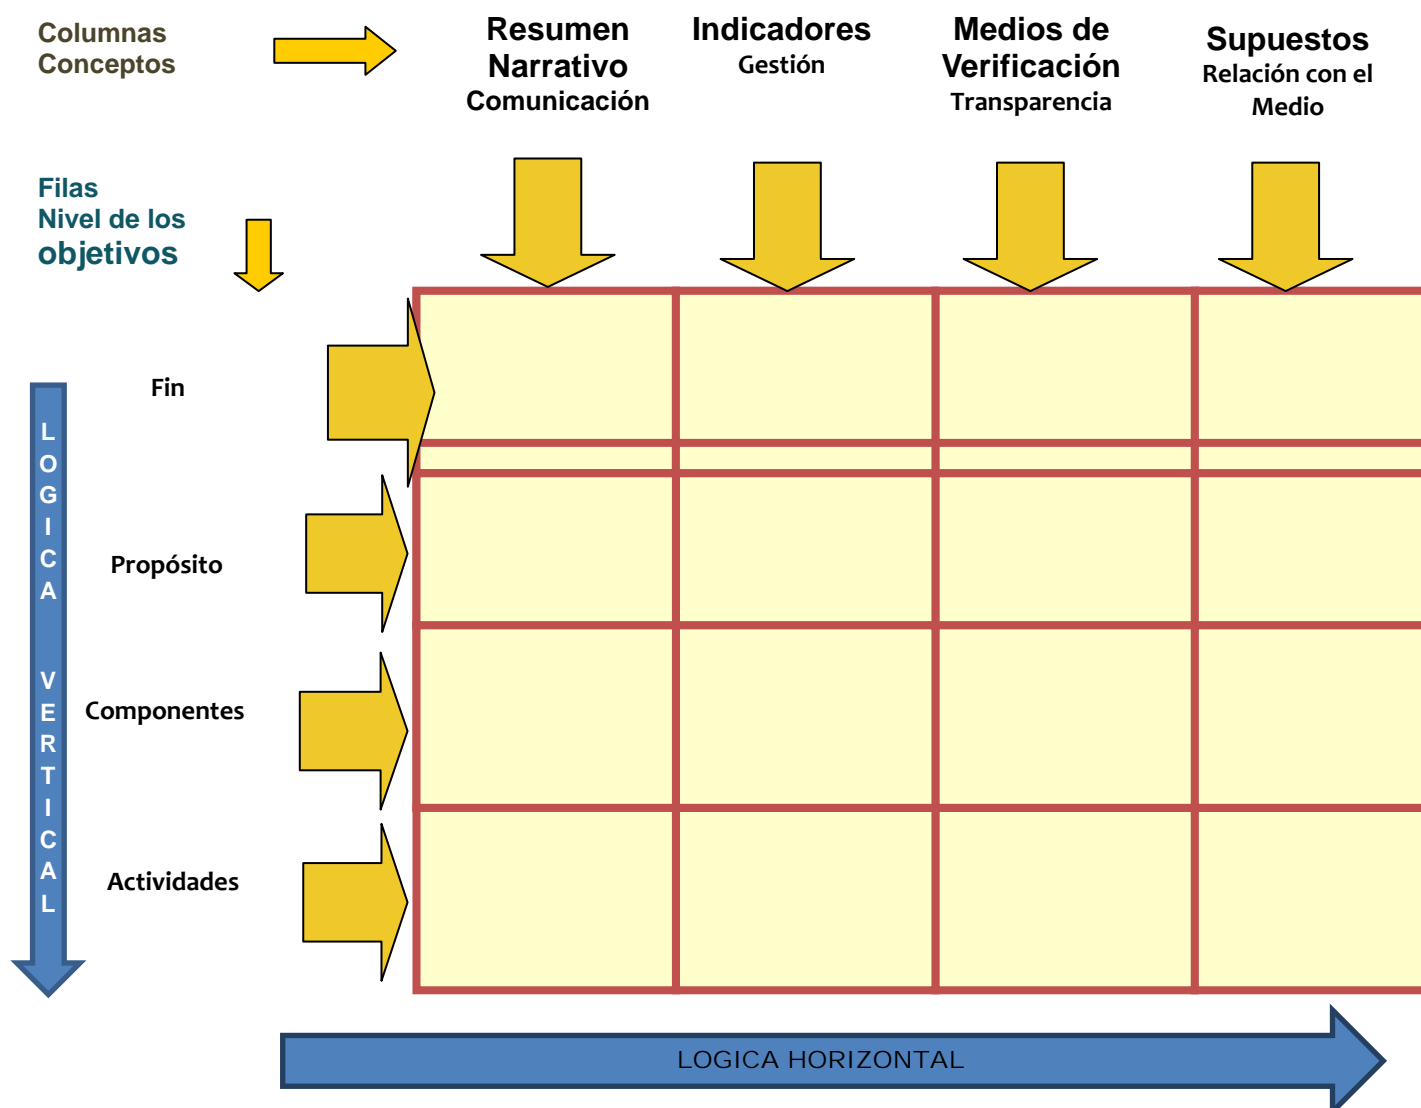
Columnas
Conceptos

Resumen Narrativo
Comunicación

Indicadores
Gestión

Medios de Verificación
Transparencia

Supuestos
Relación con el Medio

Filas
Nivel de los objetivos

L O G I C A V E R T I C A L

Fin

Propósito

Componentes

Actividades

LOGICA HORIZONTAL